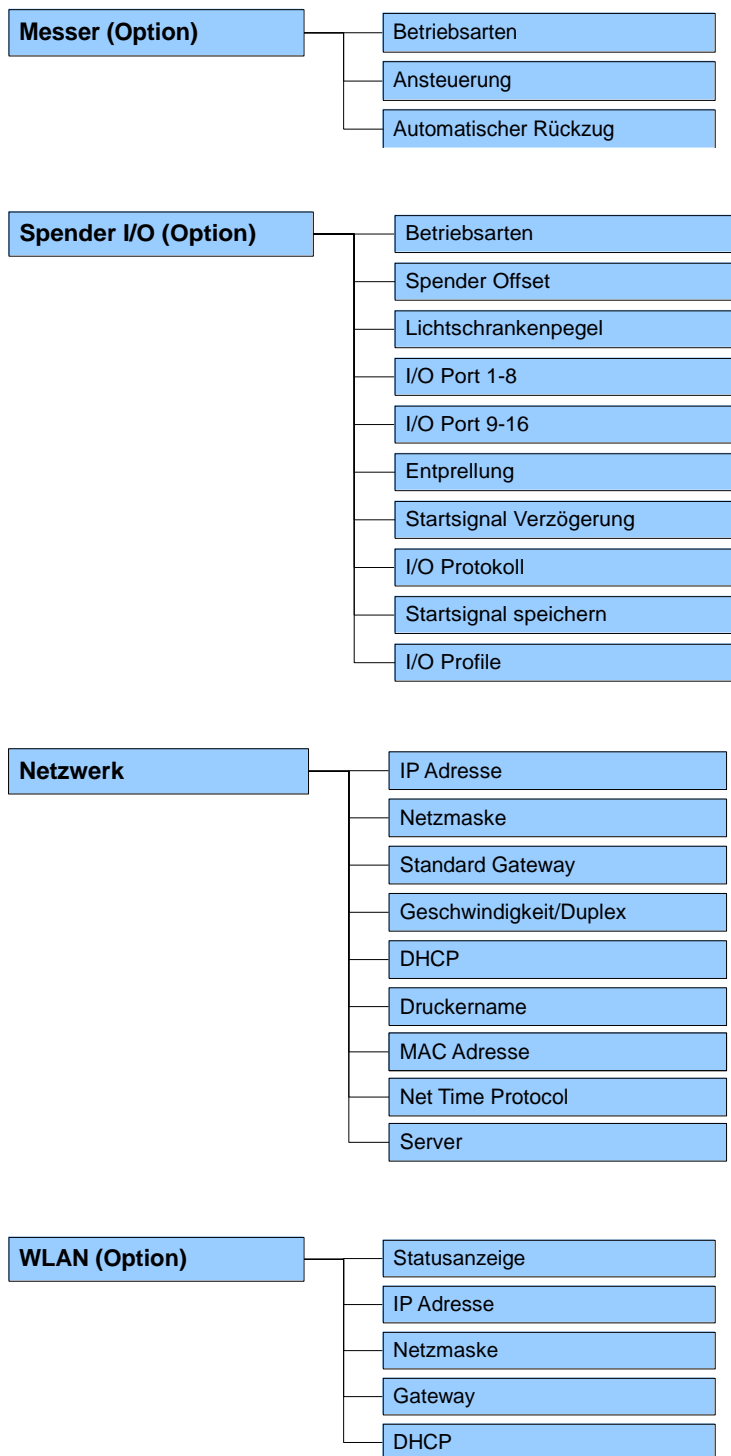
Messer (Option)

Betriebsarten

Ansteuerung

Automatischer Rückzug

Spender I/O (Option)

Betriebsarten

Spender Offset

Lichtschrankenpegel

I/O Port 1-8

I/O Port 9-16

Entprellung

Startsignal Verzögerung

I/O Protokoll

Startsignal speichern

I/O Profile

Netzwerk

IP Adresse

Netzmaske

Standard Gateway

Geschwindigkeit/Duplex

DHCP

Druckername

MAC Adresse

Net Time Protocol

Server

WLAN (Option)

Statusanzeige

IP Adresse

Netzmaske

Gateway

DHCP